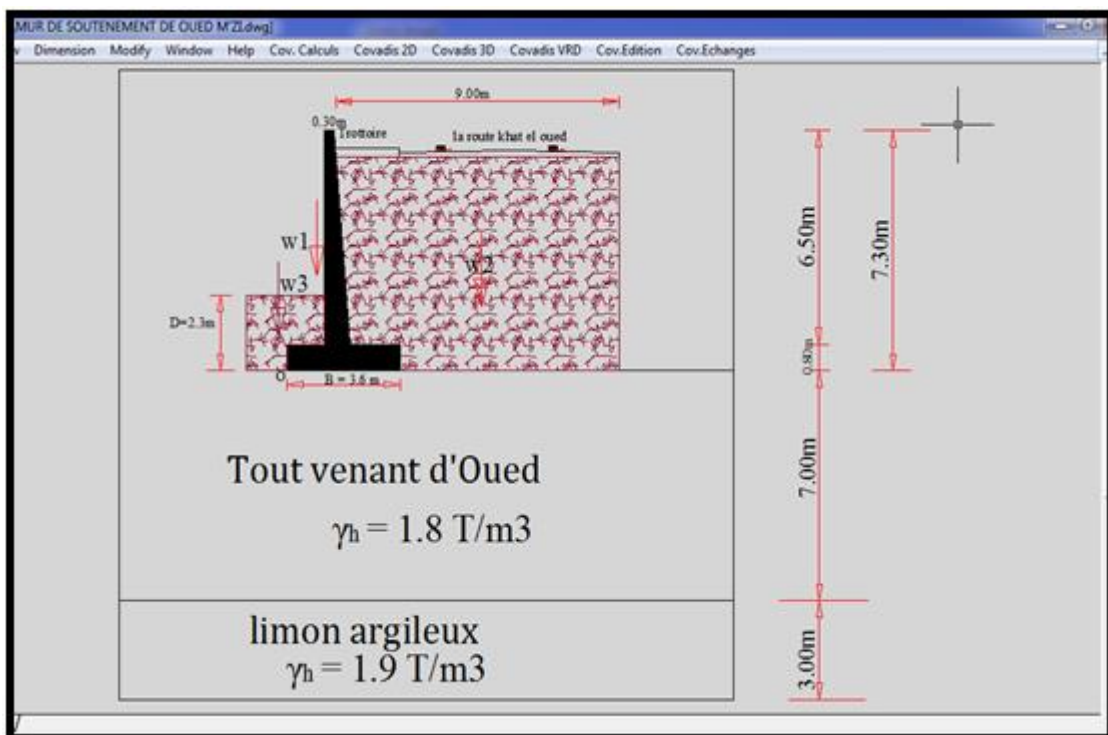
MUR DE SOUTENEMENT DE OUED M'ZI.dwg]

v Dimension Modify Window Help Cov. Calculs Covadis 2D Covadis 3D Covadis VRD Cov.Edition Cov.Echanges

9.00m

0.30m

Trottoire

la route khat el oued

w1

w2

w3

D=2.3m

O

B = 3.6 m

6.50m

7.30m

0.80m

7.00m

3.00m

Tout venant d'Oued

$\gamma_h = 1.8$ T/m3

limon argileux

$\gamma_h = 1.9$ T/m3